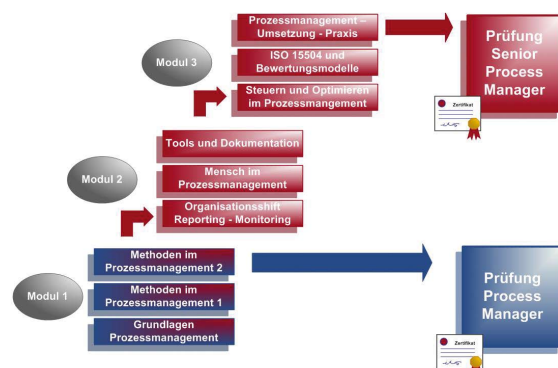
Modul 3

Prozessmanagement – Umsetzung - Praxis

ISO 15504 und Bewertungsmodelle

Steuern und Optimieren im Prozessmangement

Prüfung Senior Process Manager

Zertifikat

Modul 2

Tools und Dokumentation

Mensch im Prozessmanagement

Organisationsshift Reporting - Monitoring

Modul 1

Methoden im Prozessmanagement 2

Methoden im Prozessmanagement 1

Grundlagen Prozessmanagement

Prüfung Process Manager

Zertifikat